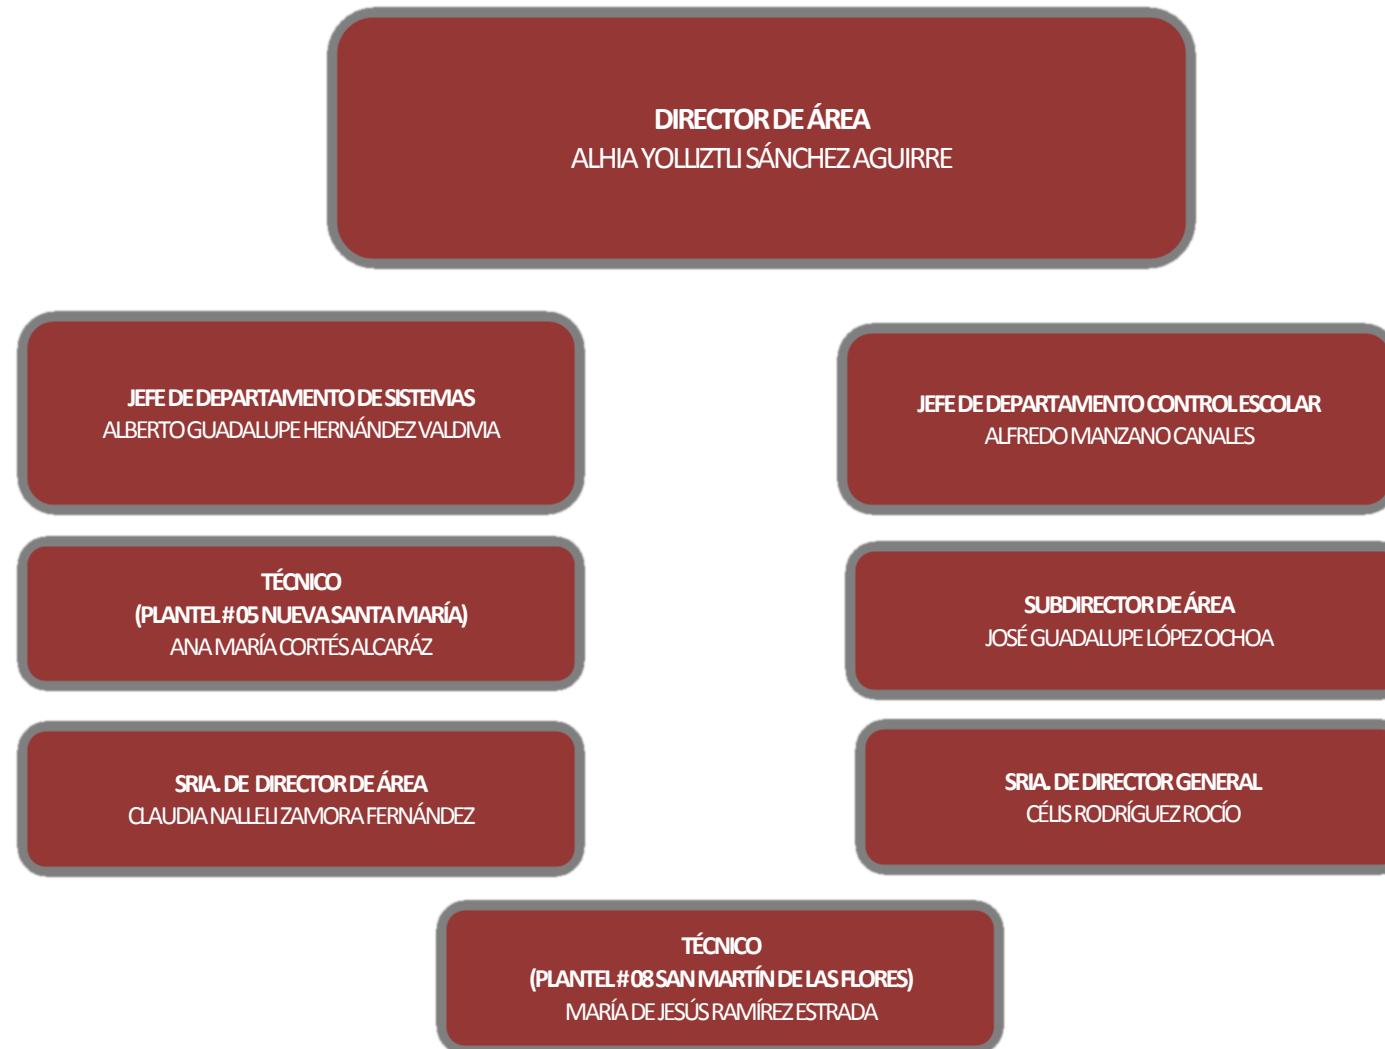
DIRECTOR DE ÁREA
ALHIA YOLLIZTLI SÁNCHEZ AGUIRRE

JEFE DE DEPARTAMENTO DE SISTEMAS
ALBERTO GUADALUPE HERNÁNDEZ VALDIVIA

JEFE DE DEPARTAMENTO CONTROL ESCOLAR
ALFREDO MANZANO CANALES

TÉCNICO
(PLANTEL # 05 NUEVA SANTA MARÍA)
ANA MARÍA CORTÉS ALCARÁZ

SUBDIRECTOR DE ÁREA
JOSÉ GUADALUPE LÓPEZ OCHOA

SRIA. DE DIRECTOR DE ÁREA
CLAUDIA NALLELI ZAMORA FERNÁNDEZ

SRIA. DE DIRECTOR GENERAL
CÉLIS RODRÍGUEZ ROCÍO

TÉCNICO
(PLANTEL # 08 SAN MARTÍN DE LAS FLORES)
MARÍA DE JESÚS RAMÍREZ ESTRADA